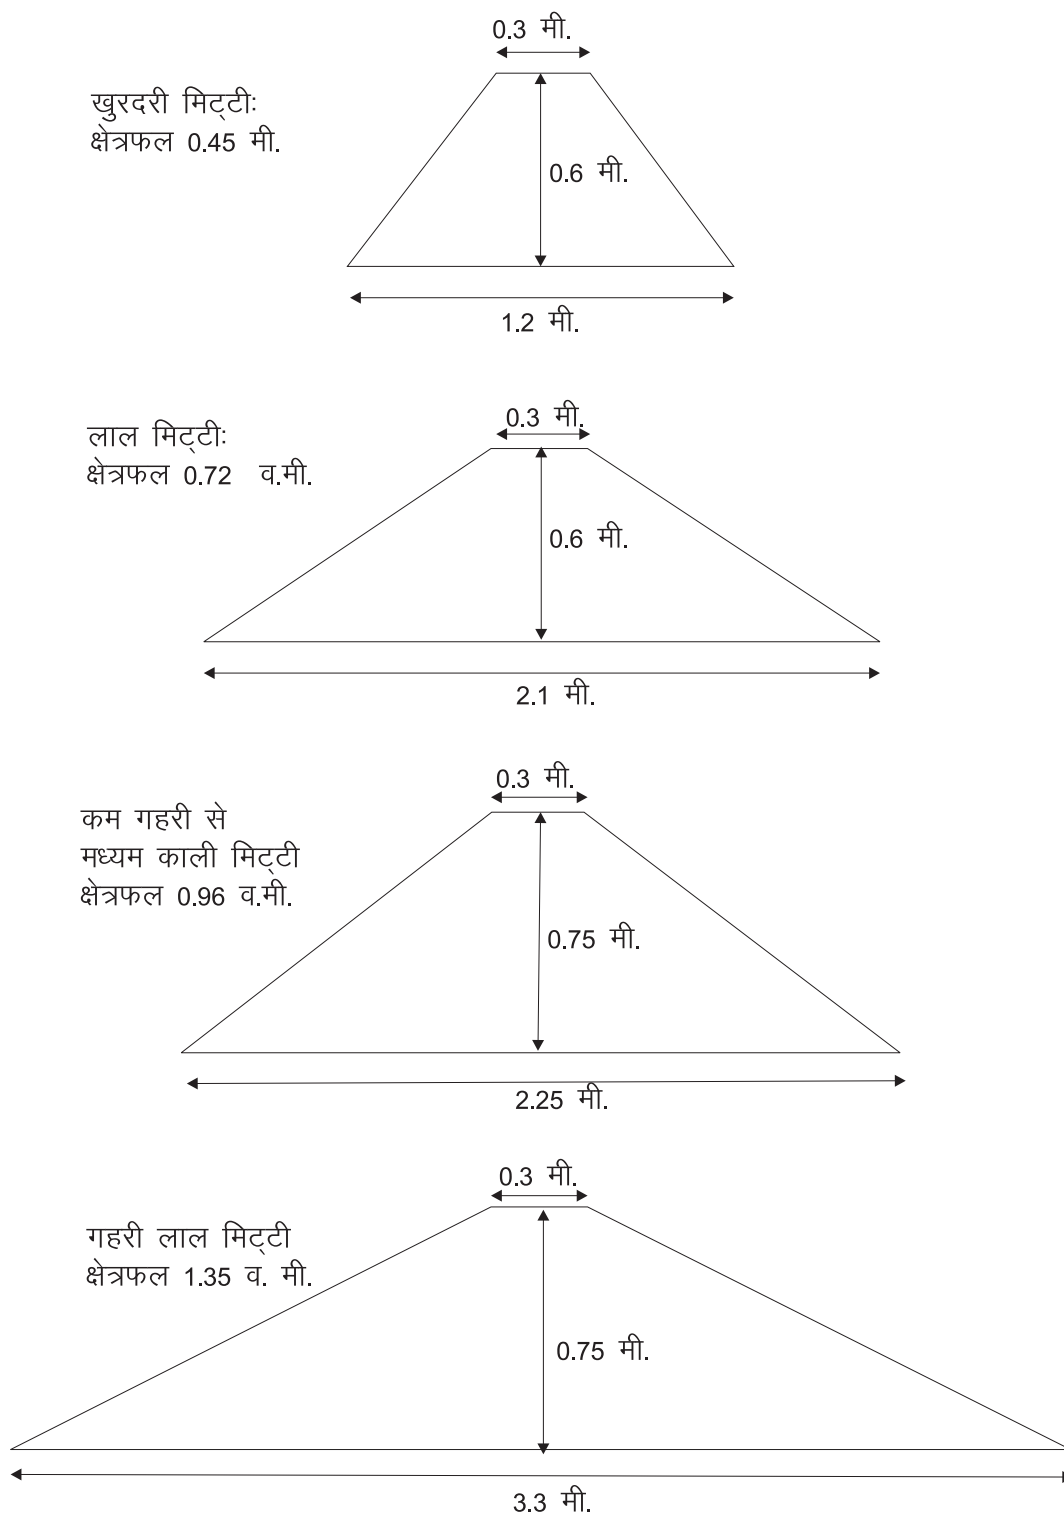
खुरदरी मिट्टीः
क्षेत्रफल 0.45 मी.

0.3 मी.

0.6 मी.

1.2 मी.

लाल मिट्टीः
क्षेत्रफल 0.72 व.मी.

0.3 मी.

0.6 मी.

2.1 मी.

कम गहरी से
मध्यम काली मिट्टी
क्षेत्रफल 0.96 व.मी.

0.3 मी.

0.75 मी.

2.25 मी.

गहरी लाल मिट्टी
क्षेत्रफल 1.35 व. मी.

0.3 मी.

0.75 मी.

3.3 मी.